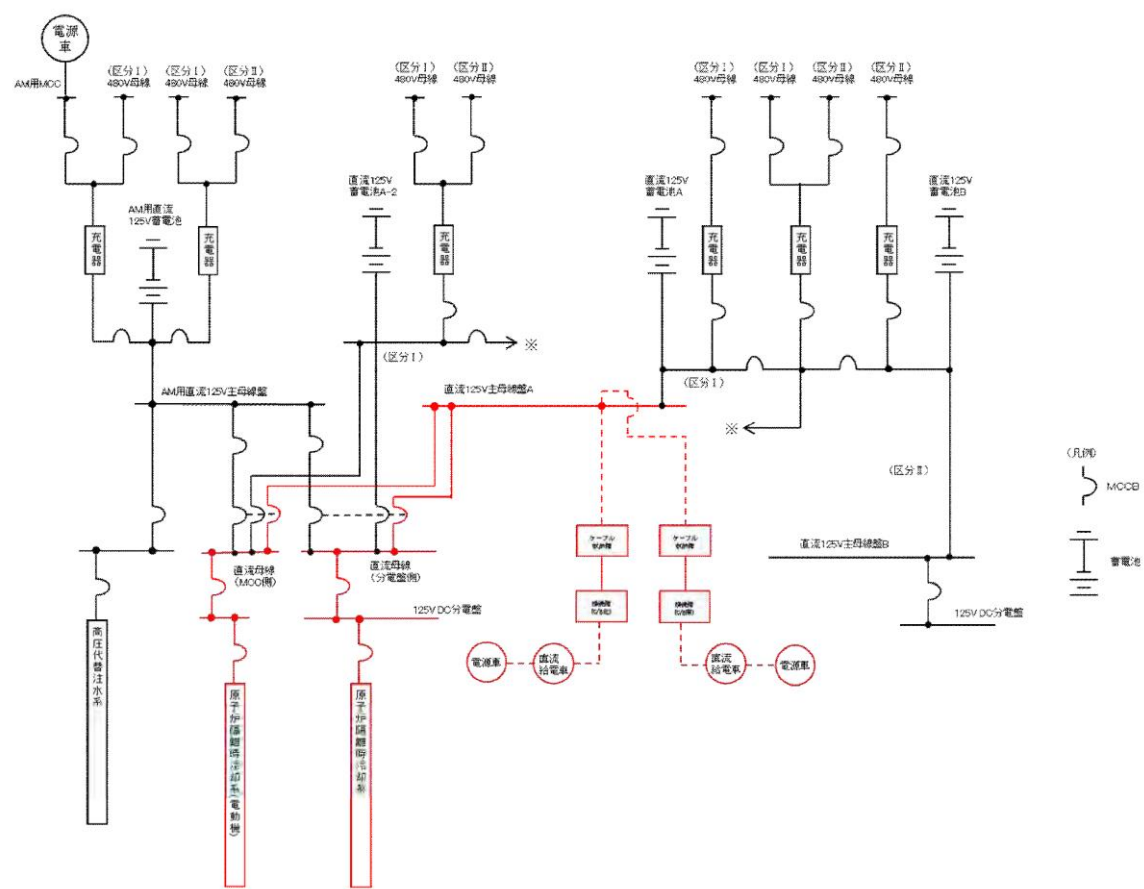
電源車

AM用MCC

（区分Ⅰ）480V母線

（区分Ⅰ）480V母線

（区分Ⅱ）480V母線

AM用直流125V蓄電池

充電器

充電器

AM用直流125V主母線盤

高圧代替注水系

直流125V蓄電池A-2

（区分Ⅰ）480V母線

（区分Ⅱ）480V母線

充電器

（区分Ⅰ）

※

直流125V主母線盤A

直流母線（MCC側）

直流母線（分電盤側）

125V DC分電盤

原子炉隔離時冷却系（電動機）

原子炉隔離時冷却系

ケーブル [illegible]

ケーブル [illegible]

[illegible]

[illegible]

電源車

直流給電車

直流給電車

電源車

（区分Ⅰ）480V母線

（区分Ⅰ）480V母線

（区分Ⅱ）480V母線

（区分Ⅱ）480V母線

直流125V蓄電池A

直流125V蓄電池B

充電器

充電器

充電器

（区分Ⅰ）

※

（区分Ⅱ）

直流125V主母線盤B

125V DC分電盤

（凡例）

MCCB

蓄電池